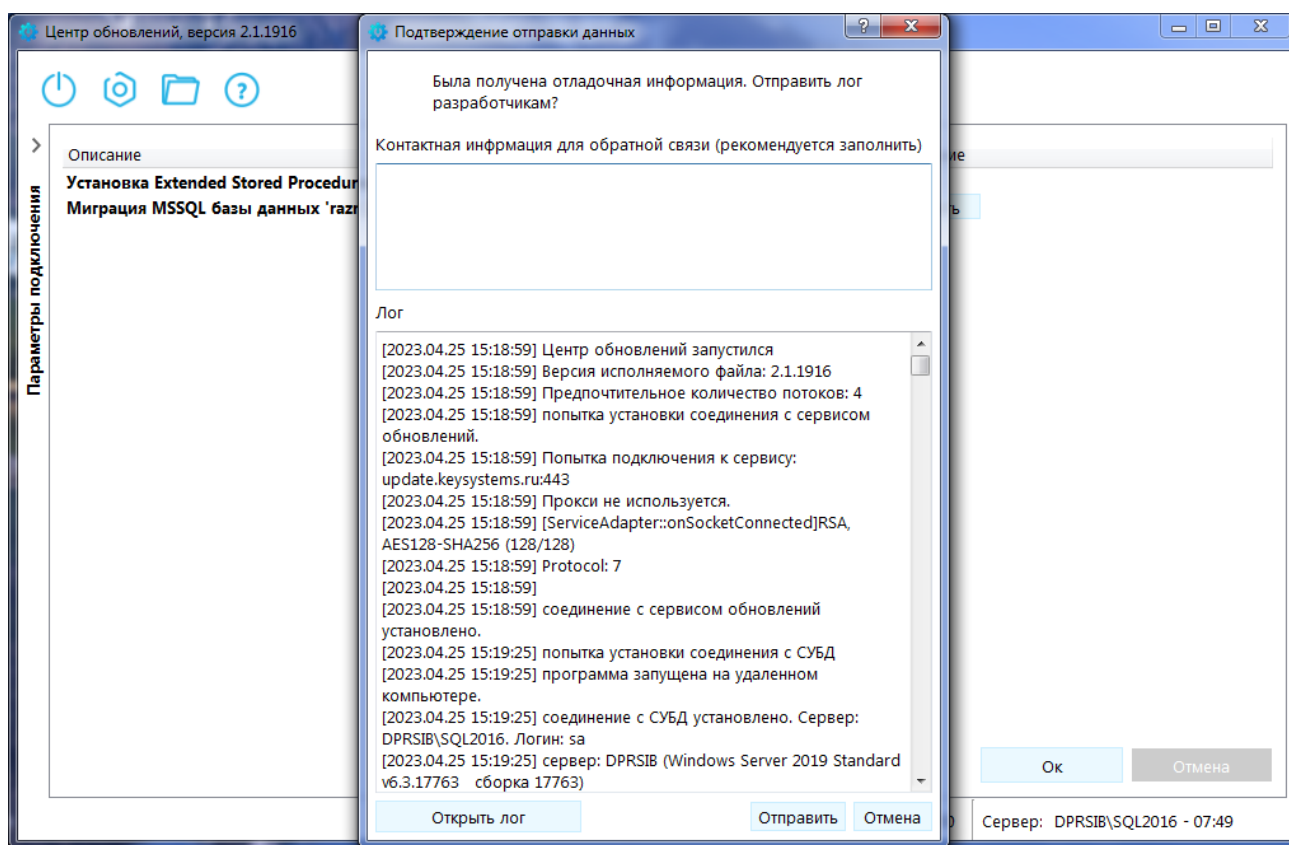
Центр обновлений, версия 2.1.1916

Параметры подключения

Описание

Установка Extended Stored Procedur

Миграция MSSQL базы данных 'razr

ие

ть

Подтверждение отправки данных

?

X

Была получена отладочная информация. Отправить лог разработчикам?

Контактная инфрмация для обратной связи (рекомендуется заполнить)

Лог

[2023.04.25 15:18:59] Центр обновлений запустился
[2023.04.25 15:18:59] Версия исполняемого файла: 2.1.1916
[2023.04.25 15:18:59] Предпочтительное количество потоков: 4
[2023.04.25 15:18:59] попытка установки соединения с сервисом обновлений.
[2023.04.25 15:18:59] Попытка подключения к сервису: update.keysystems.ru:443
[2023.04.25 15:18:59] Прокси не используется.
[2023.04.25 15:18:59] [ServiceAdapter::onSocketConnected]RSA, AES128-SHA256 (128/128)
[2023.04.25 15:18:59] Protocol: 7
[2023.04.25 15:18:59]
[2023.04.25 15:18:59] соединение с сервисом обновлений установлено.
[2023.04.25 15:19:25] попытка установки соединения с СУБД
[2023.04.25 15:19:25] программа запущена на удаленном компьютере.
[2023.04.25 15:19:25] соединение с СУБД установлено. Сервер: DPRSIB\SQL2016. Логин: sa
[2023.04.25 15:19:25] сервер: DPRSIB (Windows Server 2019 Standard v6.3.17763 сборка 17763)

Открыть лог

Отправить

Отмена

Ок

Отмена

Сервер: DPRSIB\SQL2016 - 07:49